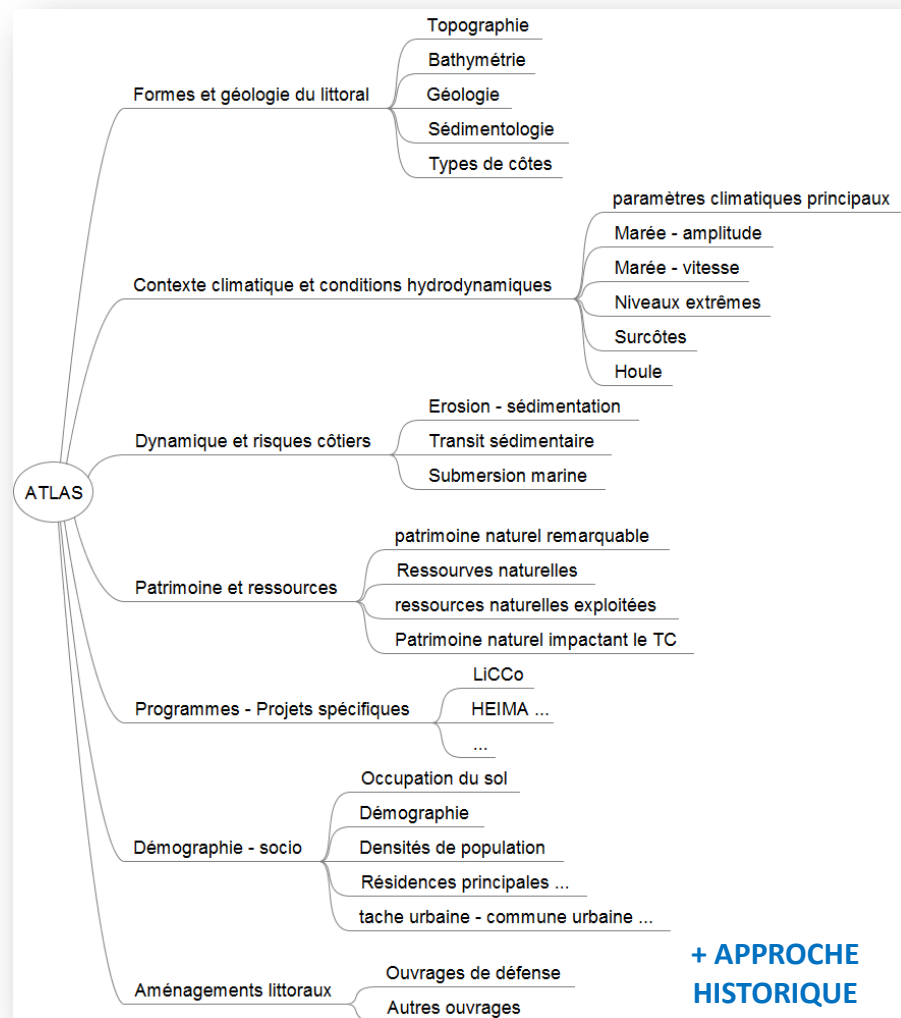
ATLAS

Formes et géologie du littoral
Topographie
Bathymétrie
Géologie
Sédimentologie
Types de côtes

Contexte climatique et conditions hydrodynamiques
paramètres climatiques principaux
Marée - amplitude
Marée - vitesse
Niveaux extrêmes
Surcôtes
Houle

Dynamique et risques côtiers
Erosion - sédimentation
Transit sédimentaire
Submersion marine

Patrimoine et ressources
patrimoine naturel remarquable
Ressourves naturelles
ressources naturelles exploitées
Patrimoine naturel impactant le TC

Programmes - Projets spécifiques
LiCCo
HEIMA ...
...

Démographie - socio
Occupation du sol
Démographie
Densités de population
Résidences principales ...
tache urbaine - commune urbaine ...

Aménagements littoraux
Ouvrages de défense
Autres ouvrages

+ APPROCHE HISTORIQUE